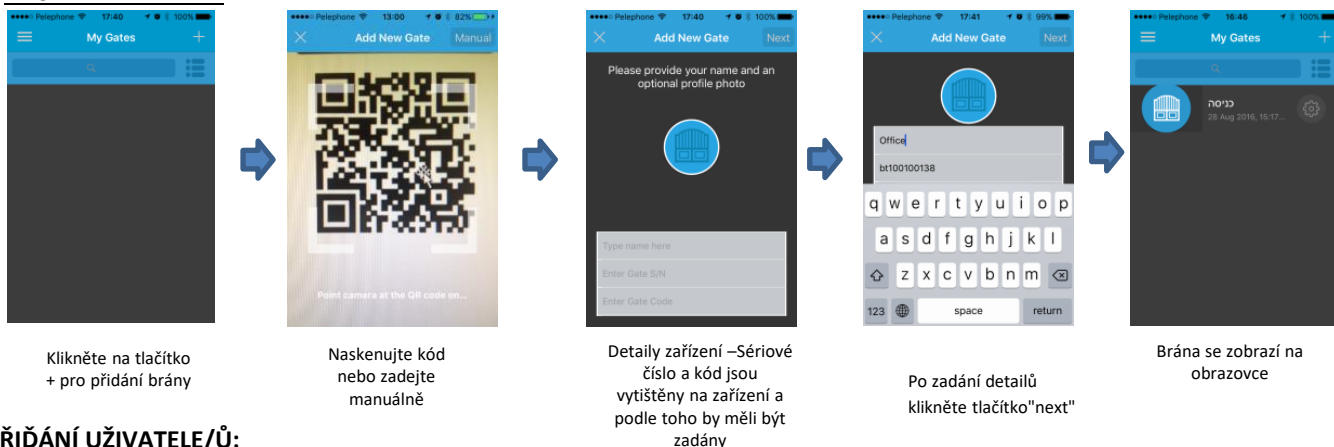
Pelephone 17:40 100%
My Gates
+

Klikněte na tlačítko + pro přidání brány

Pelephone 13:00 82%
Add New Gate
Manual
Point camera at the QR code on...

Naskenujte kód nebo zadejte manuálně

Pelephone 17:40 100%
Add New Gate
Next
Please provide your name and an optional profile photo
Type name here
Enter Gate S/N
Enter Gate Code

Detaily zařízení –Sériové číslo a kód jsou vytištěny na zařízení a podle toho by měli být zadány

Pelephone 17:41 99%
Add New Gate
Next
Office
bt100100138
q w e r t y u i o p
a s d f g h j k l
z x c v b n m
123
space
return

Po zadání detailů klikněte tlačítko"next"

Pelephone 16:46 100%
My Gates
+
כניסה
28 Aug 2016, 15:17...

Brána se zobrazí na obrazovce

ŘIĎÁNÍ UŽIVATELE/Ů: